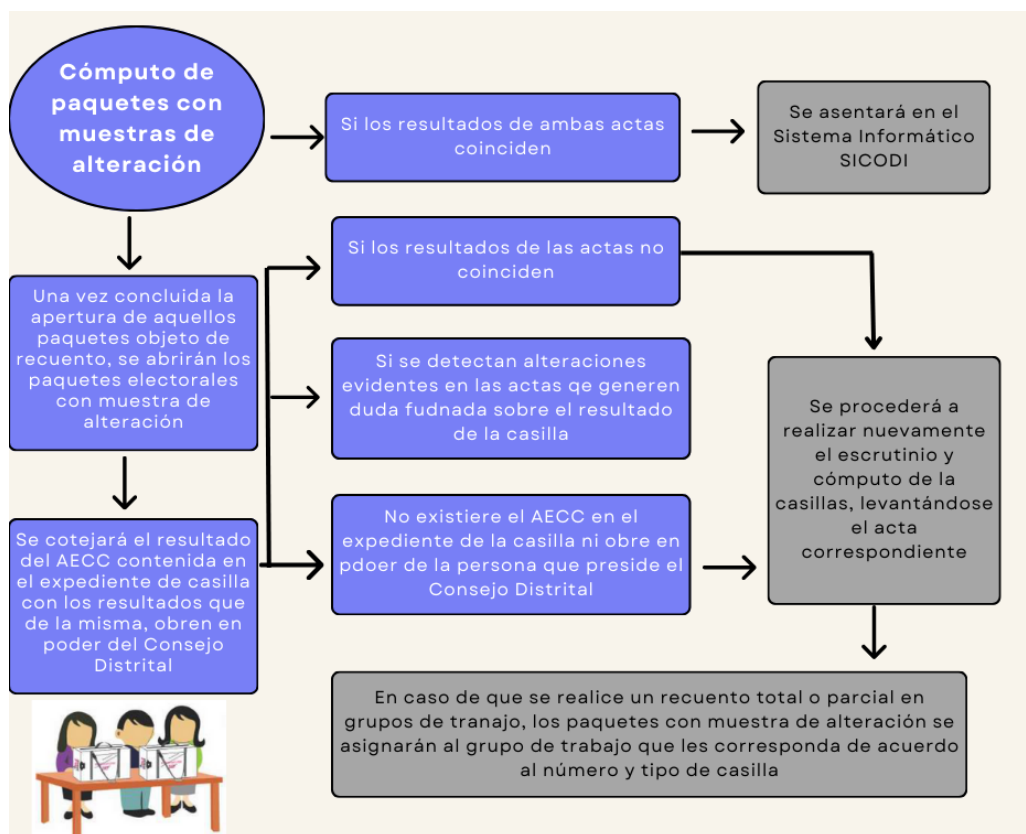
Cómputo de paquetes con muestras de alteración

Si los resultados de ambas actas coinciden

Se asentará en el Sistema Informático SICODI

Una vez concluida la apertura de aquellos paquetes objeto de recuento, se abrirán los paquetes electorales con muestra de alteración

Si los resultados de las actas no coinciden

Si se detectan alteraciones evidentes en las actas qe generen duda fudnada sobre el resultado de la casilla

Se procederá a realizar nuevamente el escrutinio y cómputo de la casillas, levantándose el acta correspondiente

Se cotejará el resultado del AECC contenida en el expediente de casilla con los resultados que de la misma, obren en poder del Consejo Distrital

No existiere el AECC en el expediente de la casilla ni obre en pdoer de la persona que preside el Consejo Distrital

En caso de que se realice un recuento total o parcial en grupos de tranajo, los paquetes con muestra de alteración se asignarán al grupo de trabajo que les corresponda de acuerdo al número y tipo de casilla